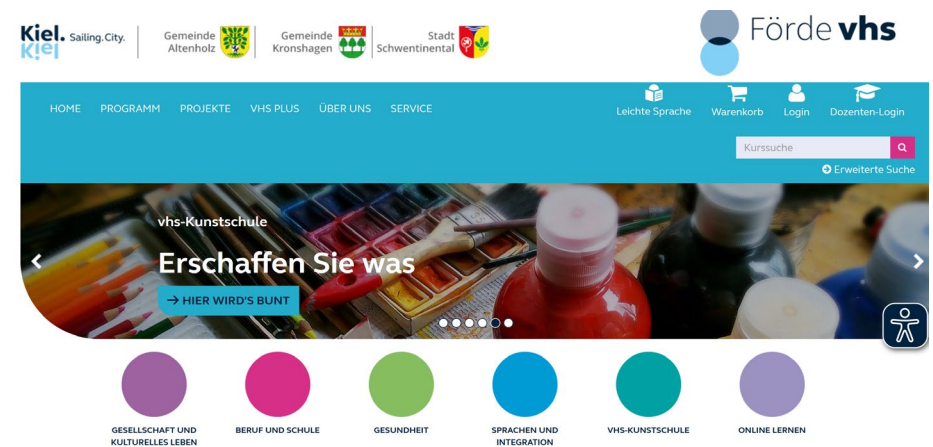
Kiel. Sailing.City.
Kiel

Gemeinde Altenholz

Gemeinde Kronshagen

Stadt Schwentinental

Förde vhs

HOME PROGRAMM PROJEKTE VHS PLUS ÜBER UNS SERVICE

Leichte Sprache Warenkorb Login Dozenten-Login

Kurssuche

Erweiterte Suche

vhs-Kunstschule

Erschaffen Sie was

→ HIER WIRD'S BUNT

GESELLSCHAFT UND KULTURELLES LEBEN

BERUF UND SCHULE

GESUNDHEIT

SPRACHEN UND INTEGRATION

VHS-KUNSTSCHULE

ONLINE LERNEN